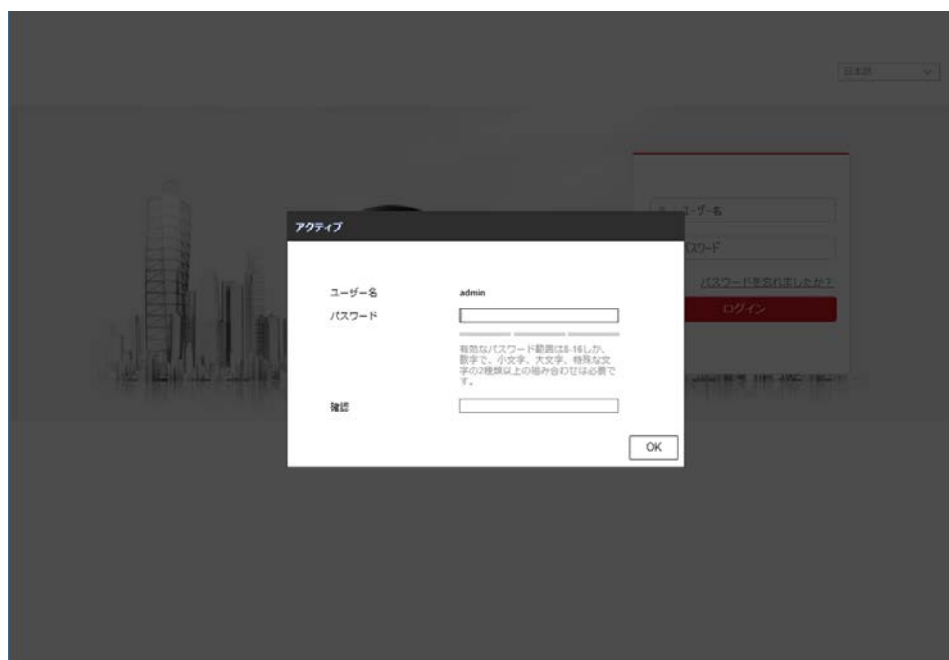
日本語

ユーザー名

パスワード

パスワードを忘れましたか?

ログイン

アクティブ

ユーザー名 admin

パスワード

有効なパスワード範囲は8-16しか、数字で、小文字、大文字、特殊な文字の2種類以上の組み合わせは必要です。

確認

OK